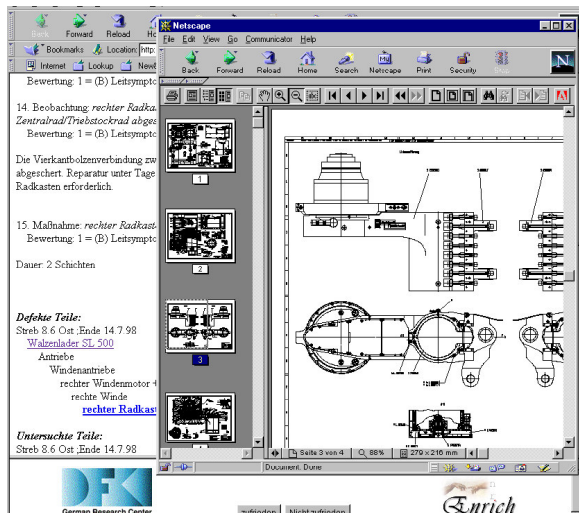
Back Forward Reload Ho

Bookmarks Location: http:

Internet Lookup New

Bewertung: 1 = (B) Leitsympto

14. Beobachtung: *rechter Radka Zentralrad/Triebstockrad abges*

Bewertung: 1 = (B) Leitsympto

Die Vierkantbolzenverbindung zw abgeschert. Reparatur unter Tage Radkasten erforderlich.

15. Maßnahme: *rechter Radkast*

Bewertung: 1 = (B) Leitsympto

Dauer: 2 Schichten

***Defekte Teile:***

Streb 8.6 Ost ;Ende 14.7.98

Walzenlader SL 500

Antriebe

Windenantriebe

rechter Windenmotor 4

rechte Winde

**rechter Radkast**

***Untersuchte Teile:***

Streb 8.6 Ost ;Ende 14.7.98

German Research Center

zufrieden Nicht zufrieden

Enrich

Netscape

File Edit View Go Communicator Help

Back Forward Reload Home Search Netscape Print Security Shop

1

2

3

Seite 3 von 4 88% 279 x 216 mm

Document: Done